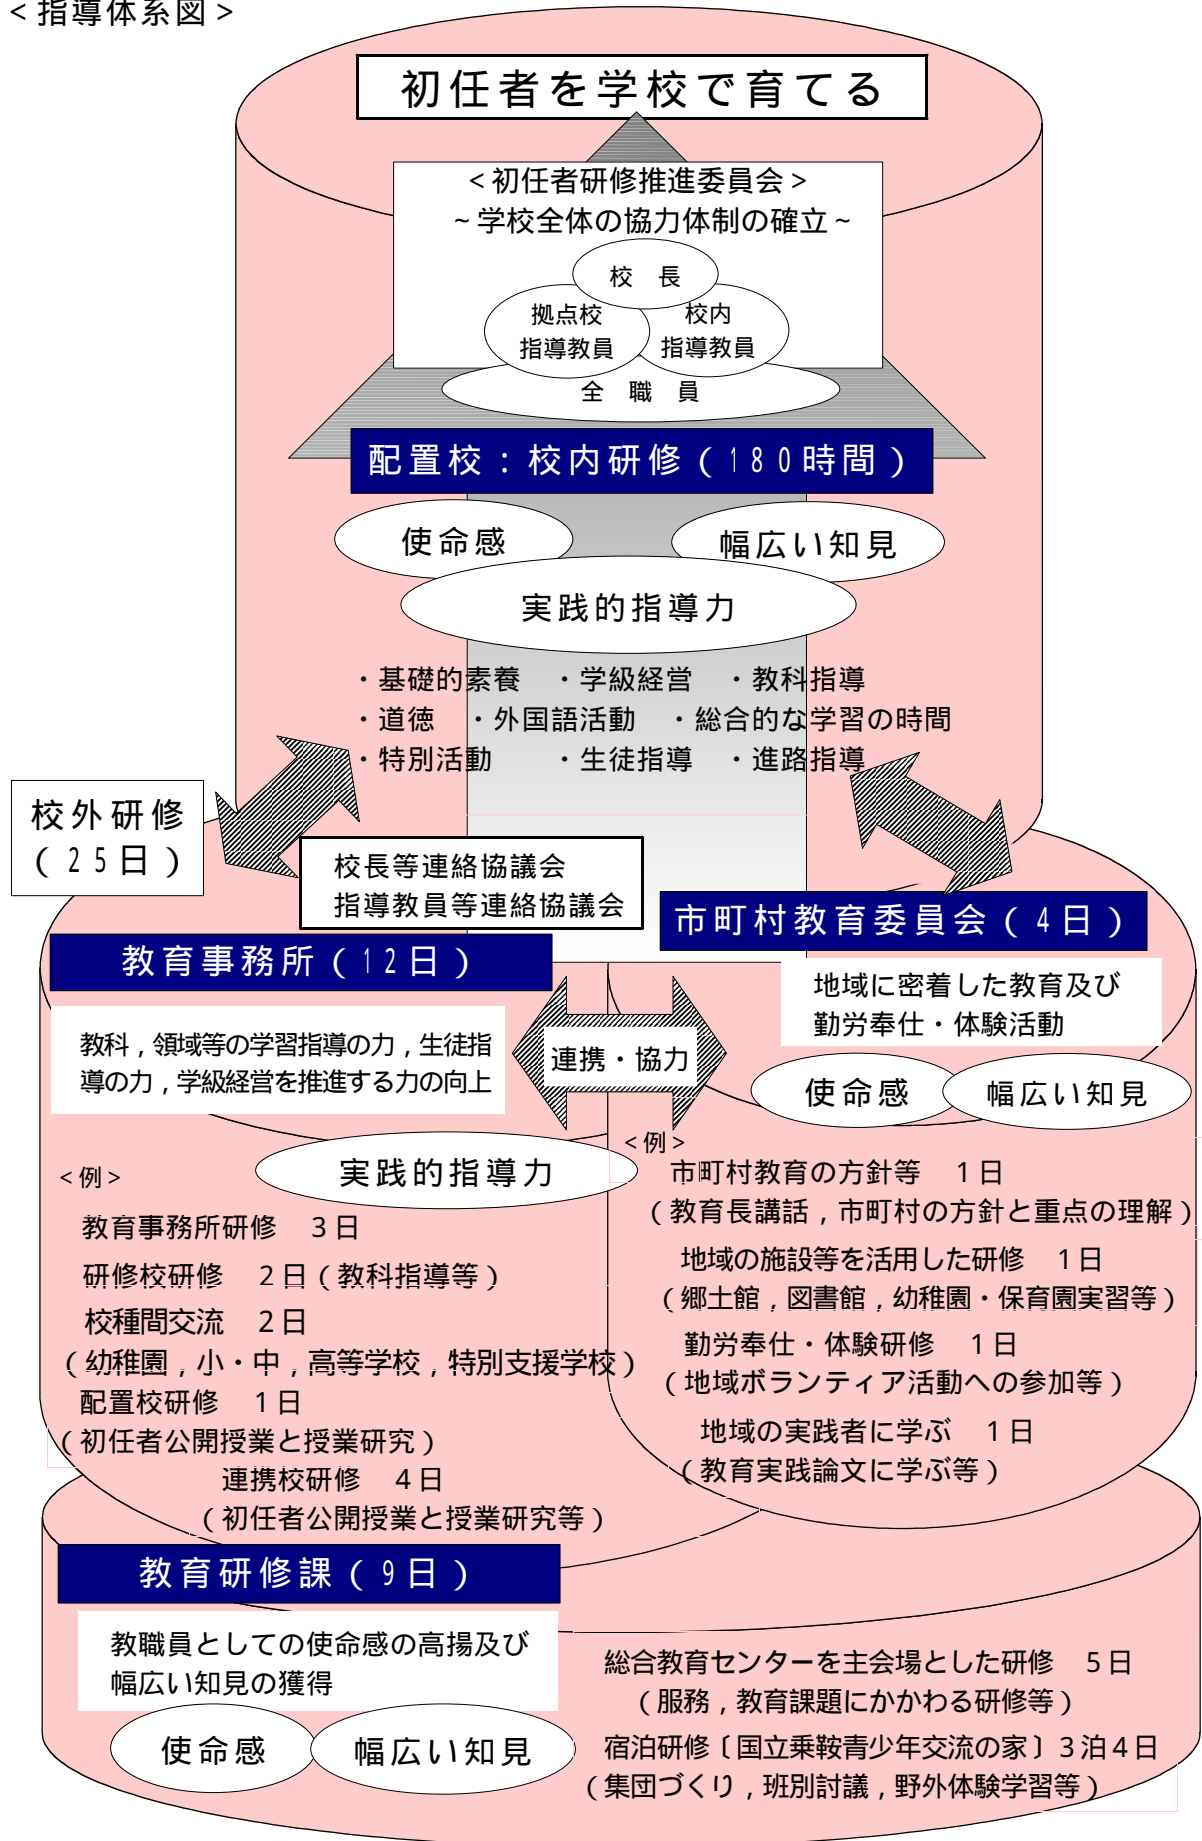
＜指導体系図＞

初任者を学校で育てる

＜初任者研修推進委員会＞
～学校全体の協力体制の確立～

校　長

拠点校
指導教員

校内
指導教員

全　職　員

配置校：校内研修（１８０時間）

使命感

幅広い知見

実践的指導力

・基礎的素養　・学級経営　・教科指導
・道徳　・外国語活動　・総合的な学習の時間
・特別活動　・生徒指導　・進路指導

校外研修
（２５日）

校長等連絡協議会
指導教員等連絡協議会

市町村教育委員会（４日）

地域に密着した教育及び
勤労奉仕・体験活動

使命感

幅広い知見

教育事務所（１２日）

教科，領域等の学習指導の力，生徒指導の力，学級経営を推進する力の向上

連携・協力

実践的指導力

＜例＞
教育事務所研修　３日
研修校研修　２日（教科指導等）
校種間交流　２日
（幼稚園，小・中，高等学校，特別支援学校）
配置校研修　１日
（初任者公開授業と授業研究）
連携校研修　４日
（初任者公開授業と授業研究等）

＜例＞
市町村教育の方針等　１日
（教育長講話，市町村の方針と重点の理解）
地域の施設等を活用した研修　１日
（郷土館，図書館，幼稚園・保育園実習等）
勤労奉仕・体験研修　１日
（地域ボランティア活動への参加等）
地域の実践者に学ぶ　１日
（教育実践論文に学ぶ等）

教育研修課（９日）

教職員としての使命感の高揚及び幅広い知見の獲得

使命感

幅広い知見

総合教育センターを主会場とした研修　５日
（服務，教育課題にかかわる研修等）
宿泊研修〔国立乗鞍青少年交流の家〕３泊４日
（集団づくり，班別討議，野外体験学習等）